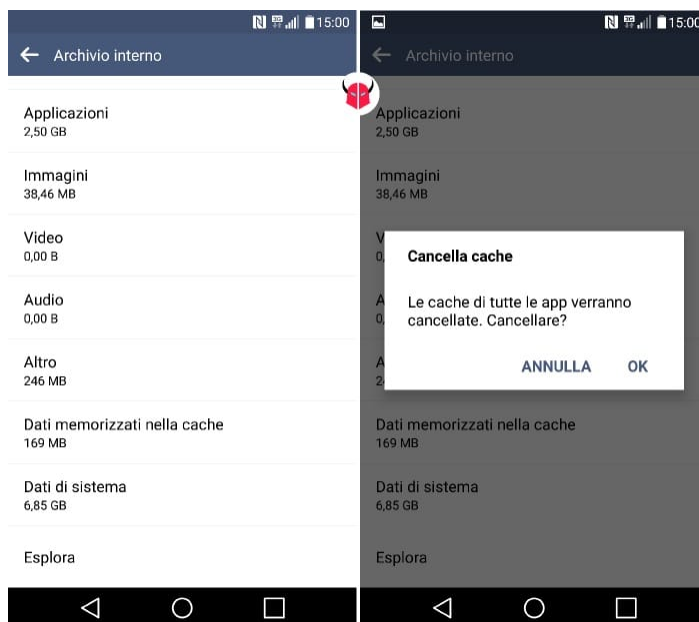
15:00

Archivio interno

Applicazioni
2,50 GB

Immagini
38,46 MB

Video
0,00 B

Audio
0,00 B

Altro
246 MB

Dati memorizzati nella cache
169 MB

Dati di sistema
6,85 GB

Esplora

15:00

Archivio interno

Applicazioni
2,50 GB

Immagini
38,46 MB

V
0,

A
0,

A
2

Cancella cache

Le cache di tutte le app verranno cancellate. Cancellare?

ANNULLA OK

Dati memorizzati nella cache
169 MB

Dati di sistema
6,85 GB

Esplora